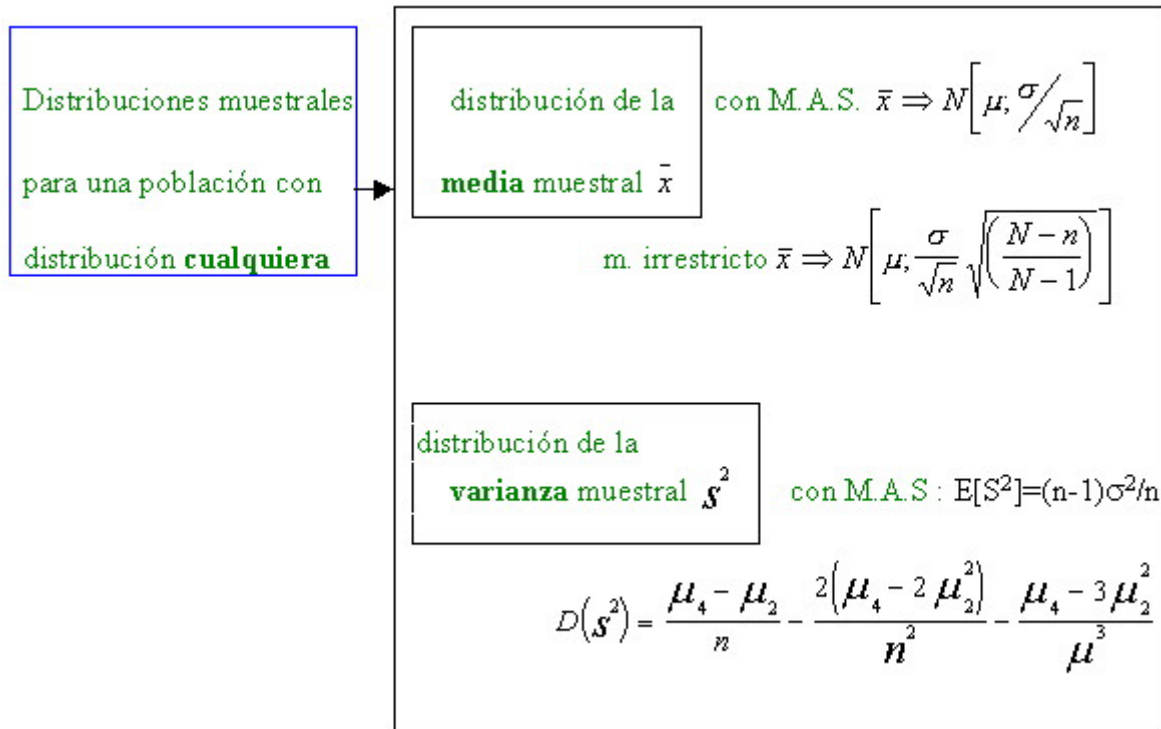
Distribuciones muestrales para una población con distribución **cualquiera**

distribución de la **media** muestral $\bar{x}$

con M.A.S. $\bar{x} \Rightarrow N\left[\mu; \sigma/\sqrt{n}\right]$

m. irrestricto $\bar{x} \Rightarrow N\left[\mu; \frac{\sigma}{\sqrt{n}}\sqrt{\left(\frac{N-n}{N-1}\right)}\right]$

distribución de la **varianza** muestral $s^2$

con M.A.S : E[S$^2$]=(n-1)σ$^2$/n

$D\left(s^2\right) = \frac{\mu_4 - \mu_2}{n} - \frac{2\left(\mu_4 - 2\mu_2^2\right)}{n^2} - \frac{\mu_4 - 3\mu_2^2}{\mu^3}$